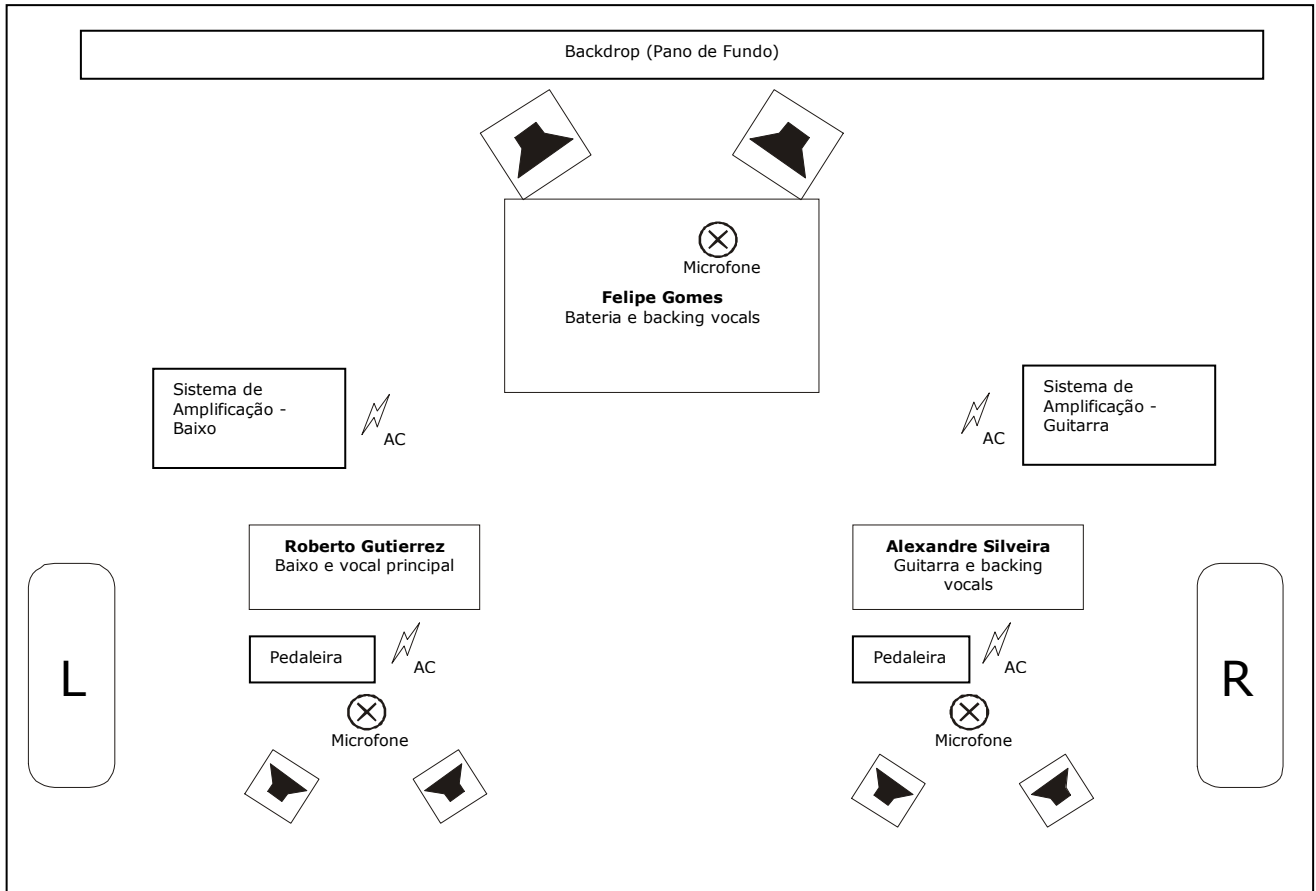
Backdrop (Pano de Fundo)

Microfone

**Felipe Gomes**
Bateria e backing vocals

Sistema de Amplificação - Baixo

AC

AC

Sistema de Amplificação - Guitarra

**Roberto Gutierrez**
Baixo e vocal principal

**Alexandre Silveira**
Guitarra e backing vocals

L

Pedaleira

AC

Microfone

Pedaleira

AC

Microfone

R